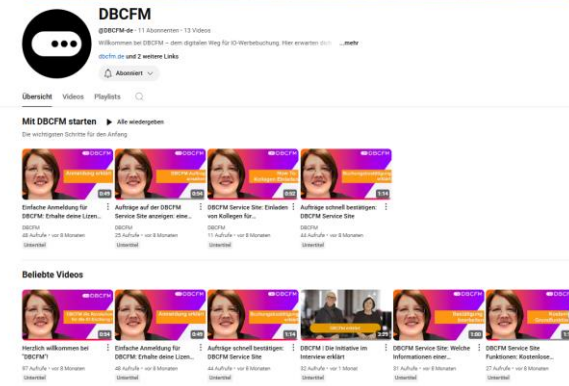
DBCFM

@DBCFM-de · 11 Abonnenten · 13 Videos

Willkommen bei DBCFM – dem digitalen Weg für IO-Werbebuchung. Hier erwarten dich ...mehr

dbcfm.de und 2 weitere Links

Abonniert

Übersicht Videos Playlists

Mit DBCFM starten ▶ Alle wiedergeben

Die wichtigsten Schritte für den Anfang

DBCFM Anmeldung erklärt 0:49
Einfache Anmeldung für DBCFM: Erhalte deine Lizen...
DBCFM
48 Aufrufe · vor 8 Monaten
Untertitel

DBCFM 0:56
Aufträge auf der DBCFM Service Site anzeigen: eine...
DBCFM
25 Aufrufe · vor 8 Monaten
Untertitel

DBCFM Kollegen Einladen 0:52
DBCFM Service Site: Einladen von Kollegen für...
DBCFM
11 Aufrufe · vor 8 Monaten
Untertitel

DBCFM Buchungsbestätigung 1:14
Aufträge schnell bestätigen: DBCFM Service Site
DBCFM
44 Aufrufe · vor 8 Monaten
Untertitel

Beliebte Videos

DBCFM 0:54
Herzlich willkommen bei "DBCFM"!
87 Aufrufe · vor 8 Monaten
Untertitel

DBCFM Anmeldung erklärt 0:49
Einfache Anmeldung für DBCFM: Erhalte deine Lizen...
48 Aufrufe · vor 8 Monaten
Untertitel

DBCFM Buchungsbestätigung 1:14
Aufträge schnell bestätigen: DBCFM Service Site
44 Aufrufe · vor 8 Monaten
Untertitel

3:29
DBCFM | Die Initiative im Interview erklärt
32 Aufrufe · vor 1 Monat
Untertitel

DBCFM Bestätigung bearbeiten 1:50
DBCFM Service Site: Welche Informationen einer...
31 Aufrufe · vor 8 Monaten
Untertitel

DBCFM Grundfunktionen
DBCFM Service Site Funktionen: Kostenlose...
27 Aufrufe · vor 8 Monaten
Untertitel